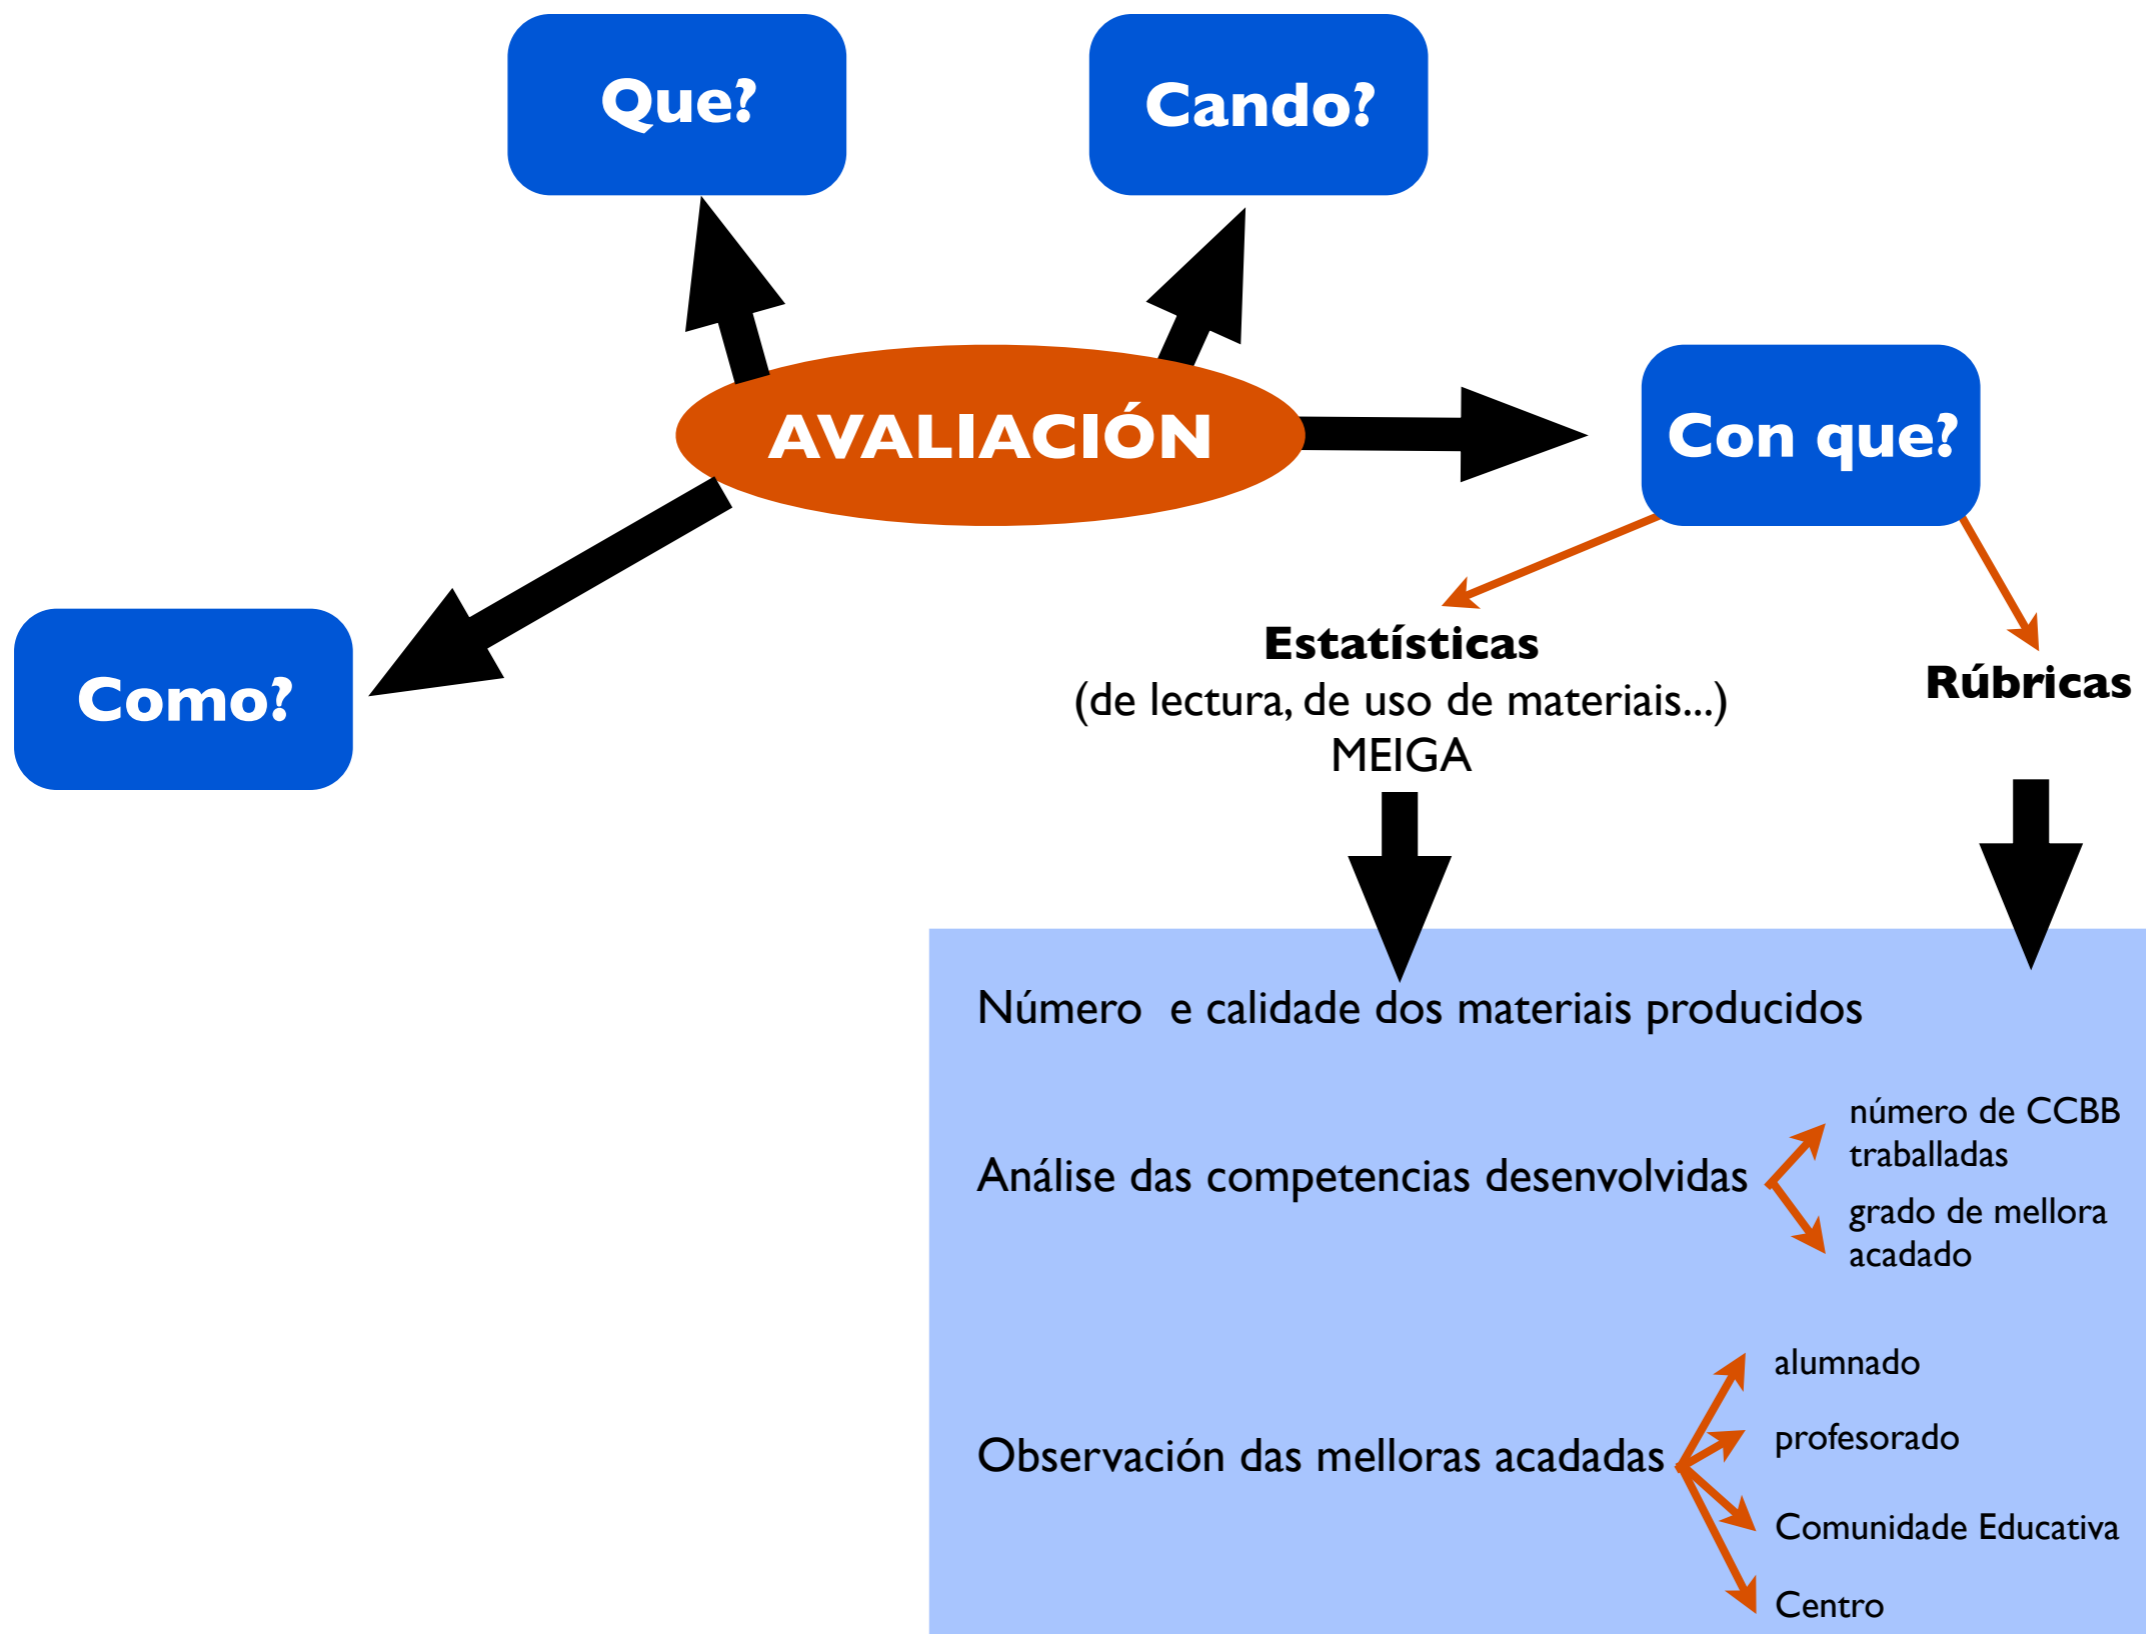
Que?

Cando?

AVALIACIÓN

Con que?

Como?

Estatísticas
(de lectura, de uso de materiais...)
MEIGA

Rúbricas

Número e calidade dos materiais producidos

Análise das competencias desenvolvidas

número de CCBB traballadas

grado de mellora acadado

Observación das melloras acadadas

alumnado

profesorado

Comunidade Educativa

Centro